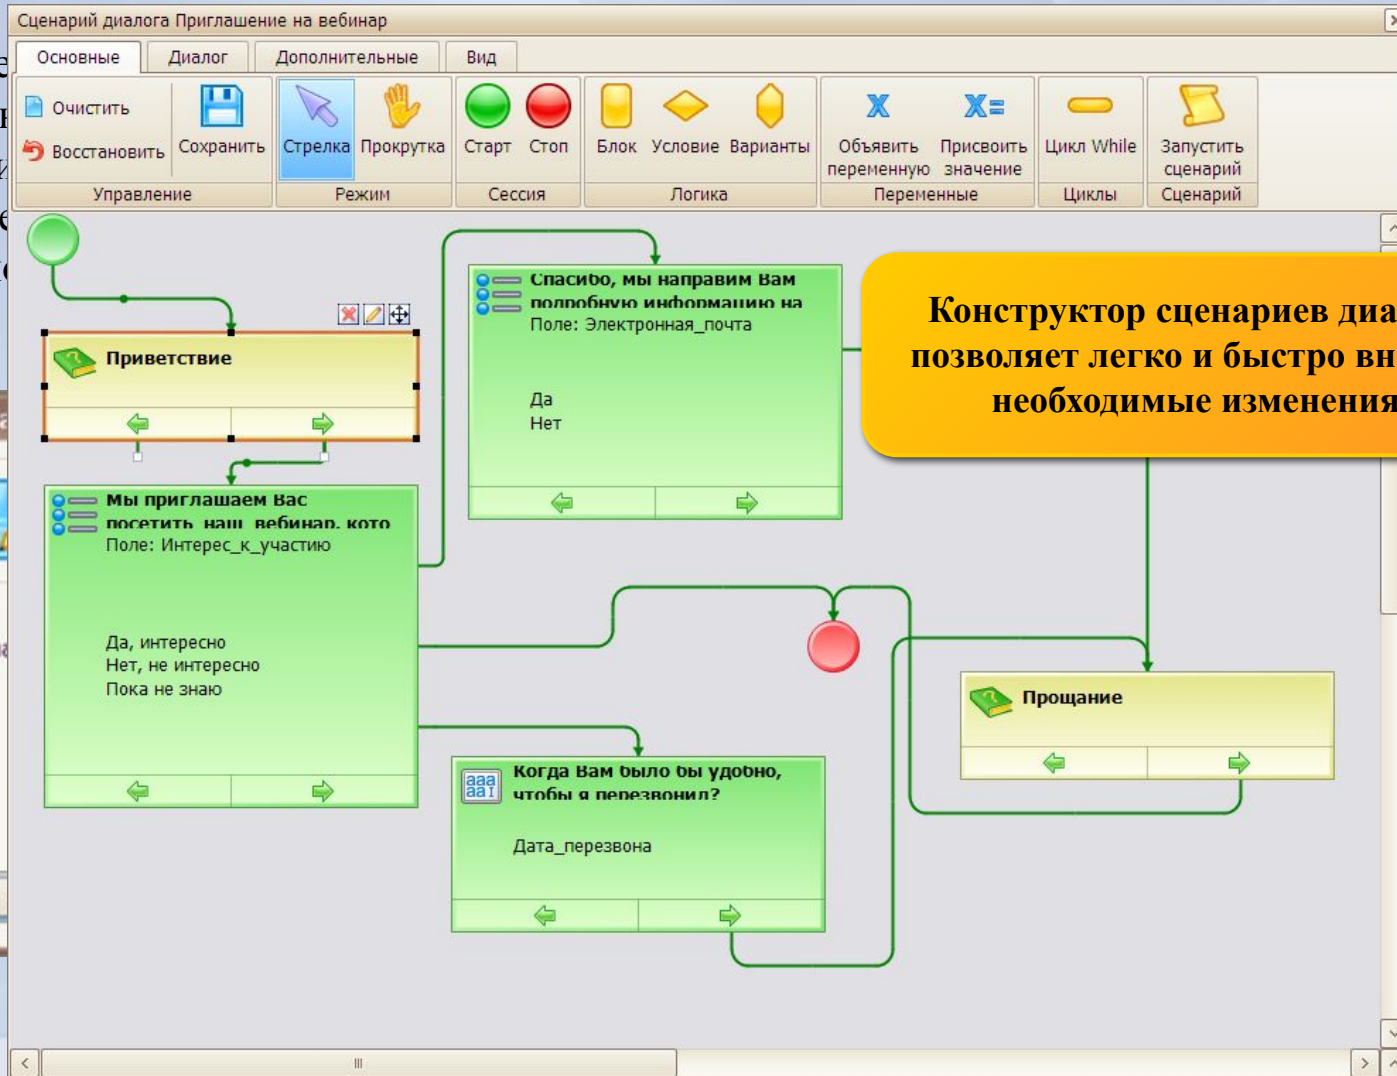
Сценарий диалога Приглашение на вебинар

Основные | Диалог | Дополнительные | Вид

Очистить
Восстановить
Сохранить
Управление
Стрелка
Прокрутка
Режим
Старт
Стоп
Сессия
Блок
Условие
Варианты
Логика
Объявить переменную
Присвоить значение
Переменные
Цикл While
Циклы
Запустить сценарий
Сценарий

Приветствие

Спасибо, мы направим Вам подробную информацию на
Поле: Электронная_почта
Да
Нет

Конструктор сценариев диа
позволяет легко и быстро вн
необходимые изменения

Мы приглашаем Вас посетить наш вебинар, кото
Поле: Интерес_к_участию
Да, интересно
Нет, не интересно
Пока не знаю

Прощание

Когда Вам было бы удобно, чтобы я перезвонил?
Дата_перезвона